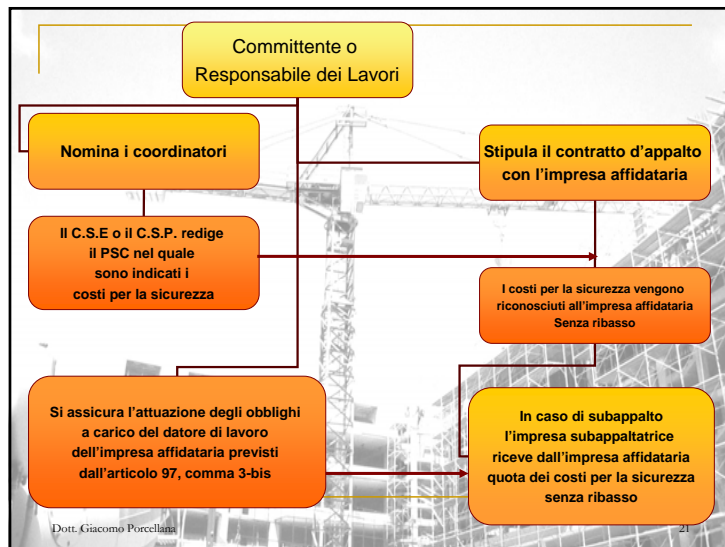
Committente o Responsabile dei Lavori

Nomina i coordinatori

Stipula il contratto d'appalto con l'impresa affidataria

Il C.S.E o il C.S.P. redige il PSC nel quale sono indicati i costi per la sicurezza

I costi per la sicurezza vengono riconosciuti all'impresa affidataria Senza ribasso

Si assicura l'attuazione degli obblighi a carico del datore di lavoro dell'impresa affidataria previsti dall'articolo 97, comma 3-bis

In caso di subappalto l'impresa subappaltatrice riceve dall'impresa affidataria quota dei costi per la sicurezza senza ribasso

Dott. Giacomo Porcellana

21